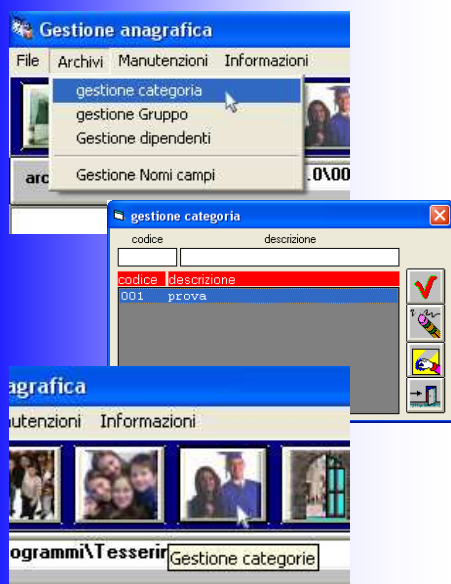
Gestione anagrafica
File Archivi Manutenzioni Informazioni
gestione categoria
gestione Gruppo
Gestione dipendenti
Gestione Nomi campi
arc
.0\00

gestione categoria
codice
descrizione
codice descrizione
001 prova

anagrafica
nutenzioni Informazioni
ogrammi\Tesserir
Gestione categorie